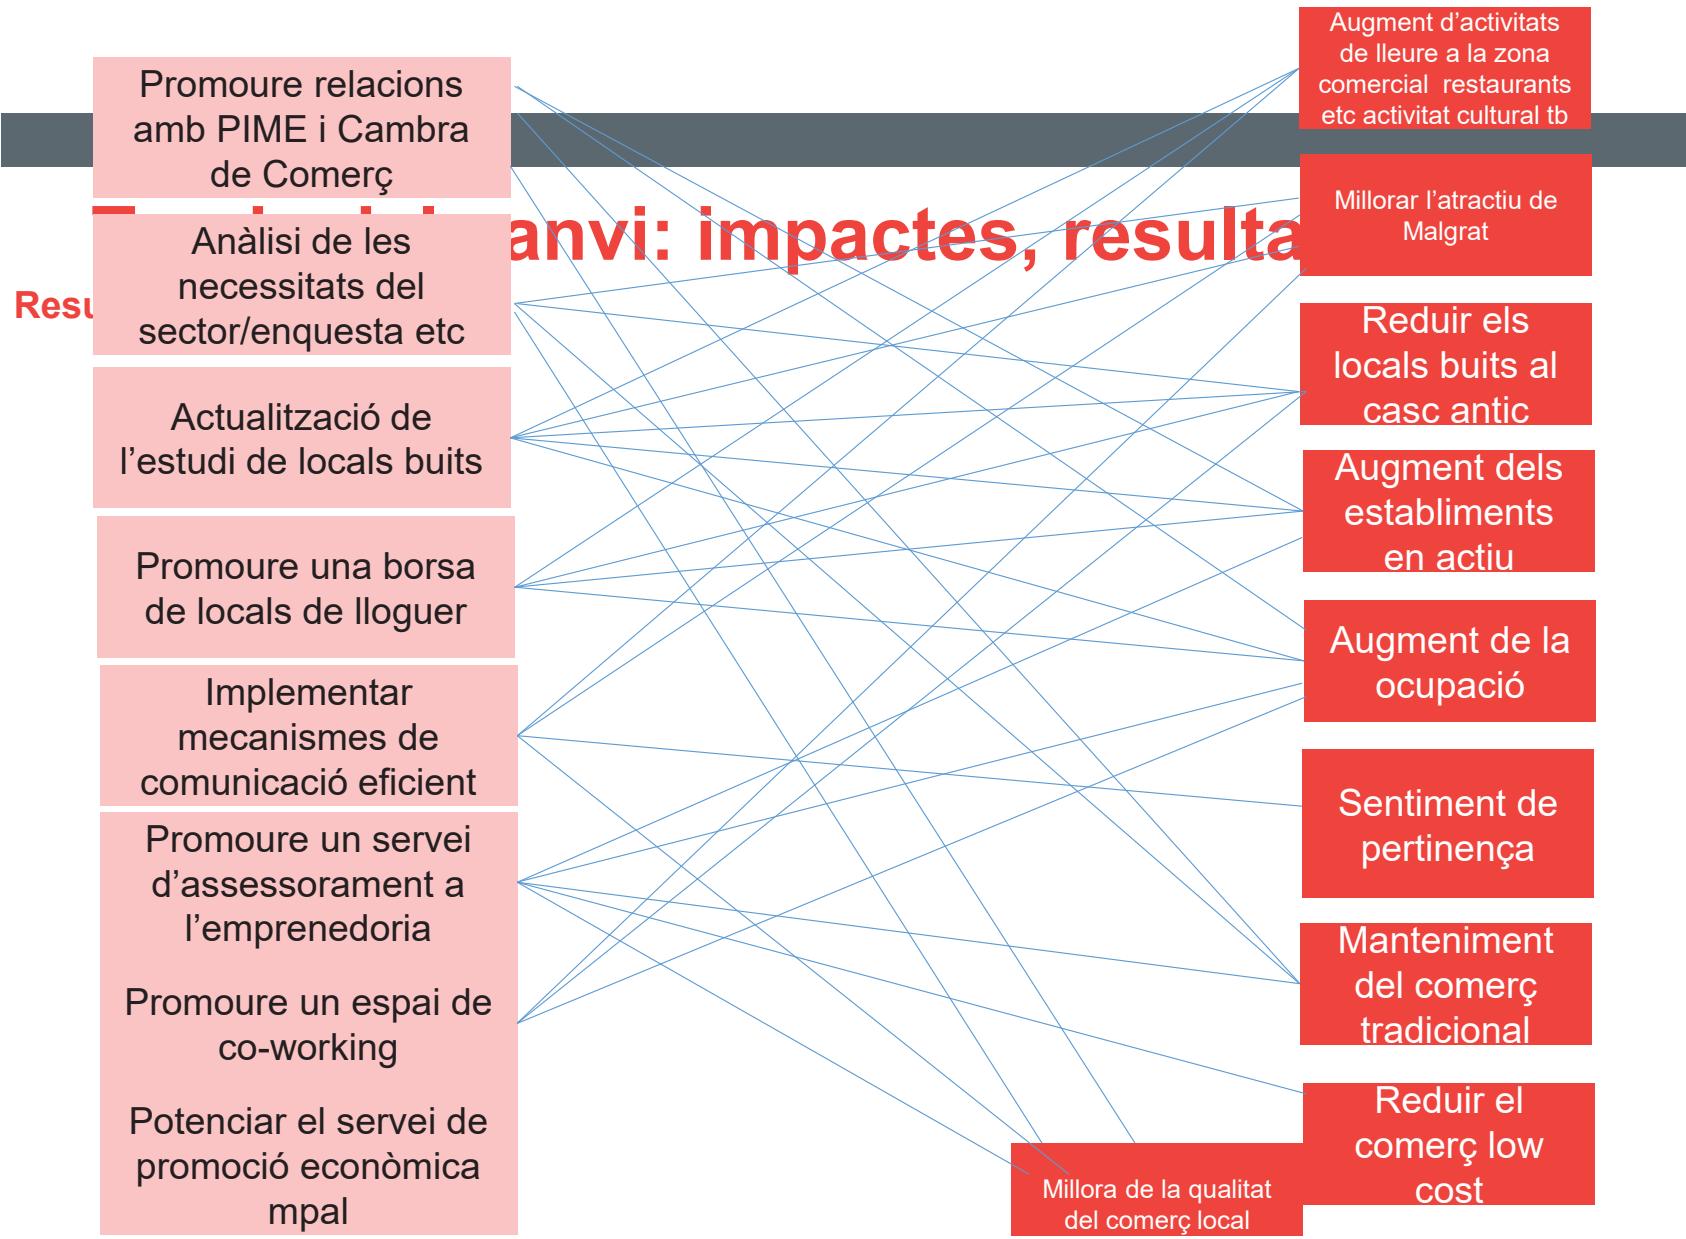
Promoure relacions amb PIME i Cambra de Comerç

anvi: impactes, resulta

Resu

Anàlisi de les necessitats del sector/enquesta etc

Actualització de l'estudi de locals buits

Promoure una borsa de locals de lloguer

Implementar mecanismes de comunicació eficient

Promoure un servei d'assessorament a l'emprenedoria

Promoure un espai de co-working

Potenciar el servei de promoció econòmica mpal

Augment d'activitats de lleure a la zona comercial restaurants etc activitat cultural tb

Millorar l'atractiu de Malgrat

Reduir els locals buits al casc antic

Augment dels establiments en actiu

Augment de la ocupació

Sentiment de pertinença

Manteniment del comerç tradicional

Reduir el comerç low cost

Millora de la qualitat del comerç local